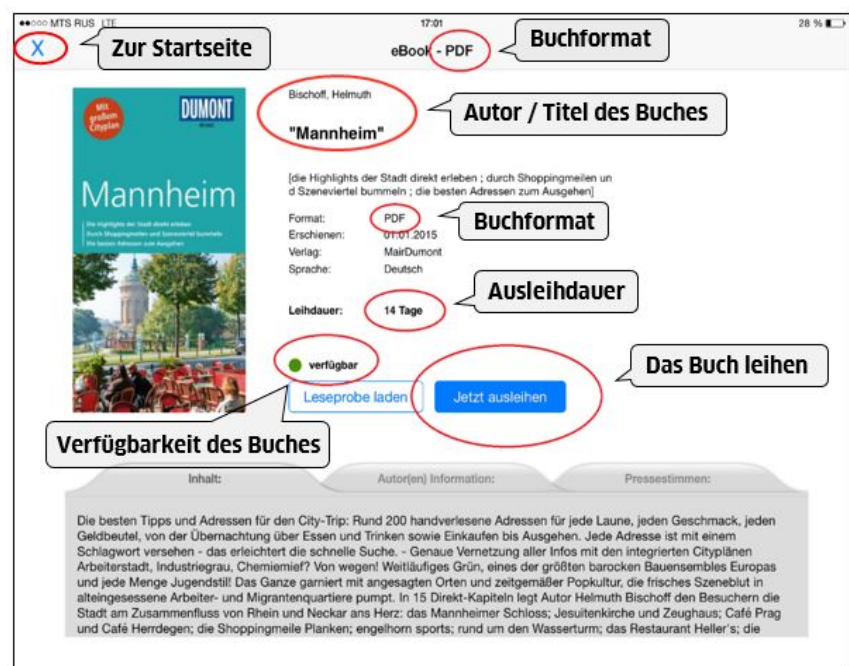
●●○○○ MTS RUS LTE 17:01 28 %

X

Zur Startseite

eBook - PDF

Buchformat

Mit großem Cityplan

DUMONT

Mannheim

Bischoff, Helmuth

"Mannheim"

Autor / Titel des Buches

[die Highlights der Stadt direkt erleben ; durch Shoppingmeilen und Szeneviertel bummeln ; die besten Adressen zum Ausgehen]

| Format: | PDF |
|---|---|
| Erschienen: | 01.01.2015 |
| Verlag: | MairDumont |
| Sprache: | Deutsch |

Buchformat

Leihdauer: 14 Tage

Ausleihdauer

verfügbar

Das Buch leihen

Leseprobe laden

Jetzt ausleihen

Verfügbarkeit des Buches

Inhalt:

Autor(en) Information:

Pressestimmen:

Die besten Tipps und Adressen für den City-Trip: Rund 200 handverlesene Adressen für jede Laune, jeden Geschmack, jeden Geldbeutel, von der Übernachtung über Essen und Trinken sowie Einkaufen bis Ausgehen. Jede Adresse ist mit einem Schlagwort versehen - das erleichtert die schnelle Suche. - Genaue Vernetzung aller Infos mit den integrierten Cityplänen Arbeiterstadt, Industriegrau, Chemiemief? Von wegen! Weitläufiges Grün, eines der größten barocken Bauensembles Europas und jede Menge Jugendstil! Das Ganze garniert mit angesagten Orten und zeitgemäßer Popkultur, die frisches Szeneblut in alteingesessene Arbeiter- und Migrantenquartiere pumpt. In 15 Direkt-Kapiteln legt Autor Helmuth Bischoff den Besuchern die Stadt am Zusammenfluss von Rhein und Neckar ans Herz: das Mannheimer Schloss; Jesuitenkirche und Zeughaus; Café Prag und Café Herrdegen; die Shoppingmeile Planken; engelhorn sports; rund um den Wasserturm; das Restaurant Heller's; die